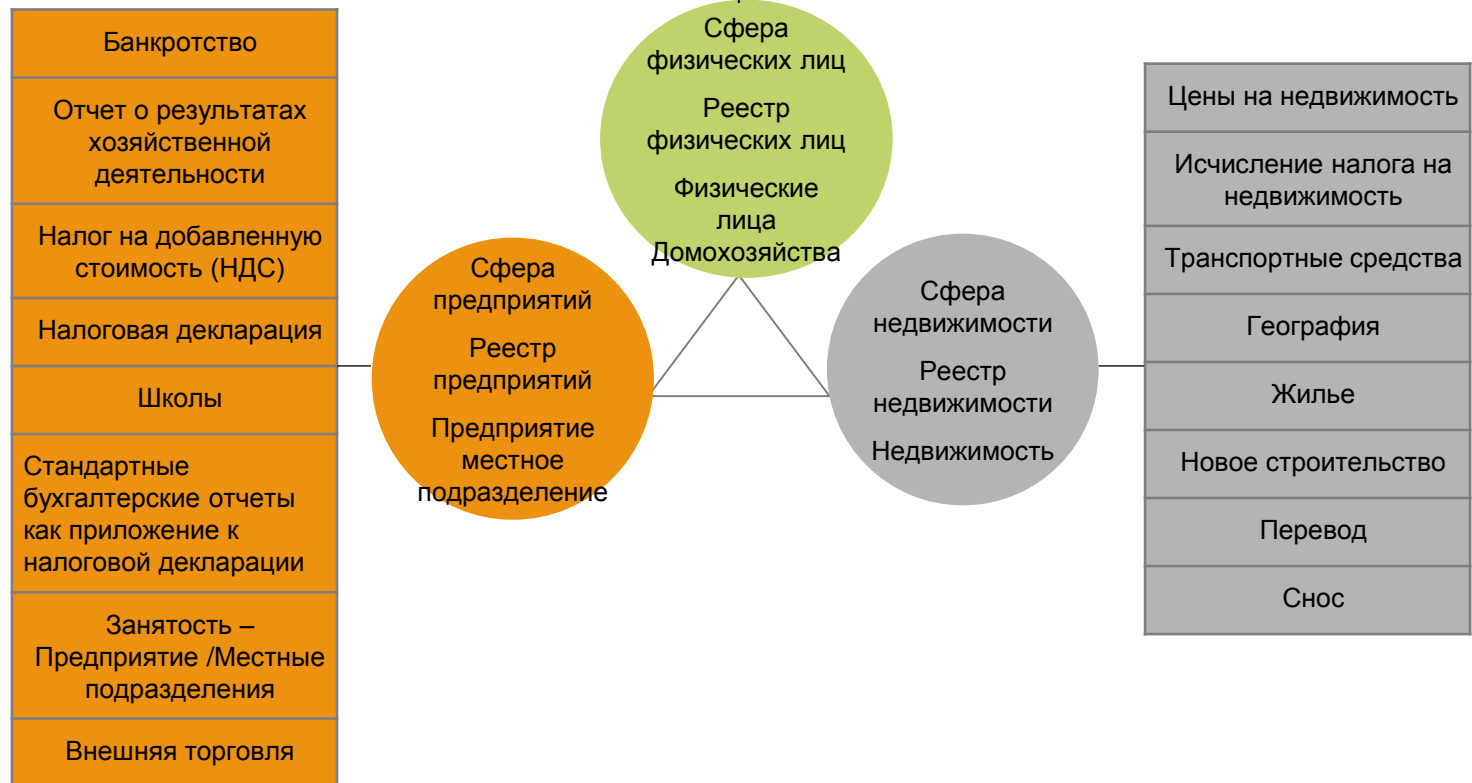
Банкротство

Отчет о результатах хозяйственной деятельности

Налог на добавленную стоимость (НДС)

Налоговая декларация

Школы

Стандартные бухгалтерские отчеты как приложение к налоговой декларации

Занятость – Предприятие /Местные подразделения

Внешняя торговля

Сфера физических лиц

Реестр физических лиц

Физические лица Домохозяйства

Сфера предприятий

Реестр предприятий

Предприятие местное подразделение

Сфера недвижимости

Реестр недвижимости

Недвижимость

Цены на недвижимость

Исчисление налога на недвижимость

Транспортные средства

География

Жилье

Новое строительство

Перевод

Снос